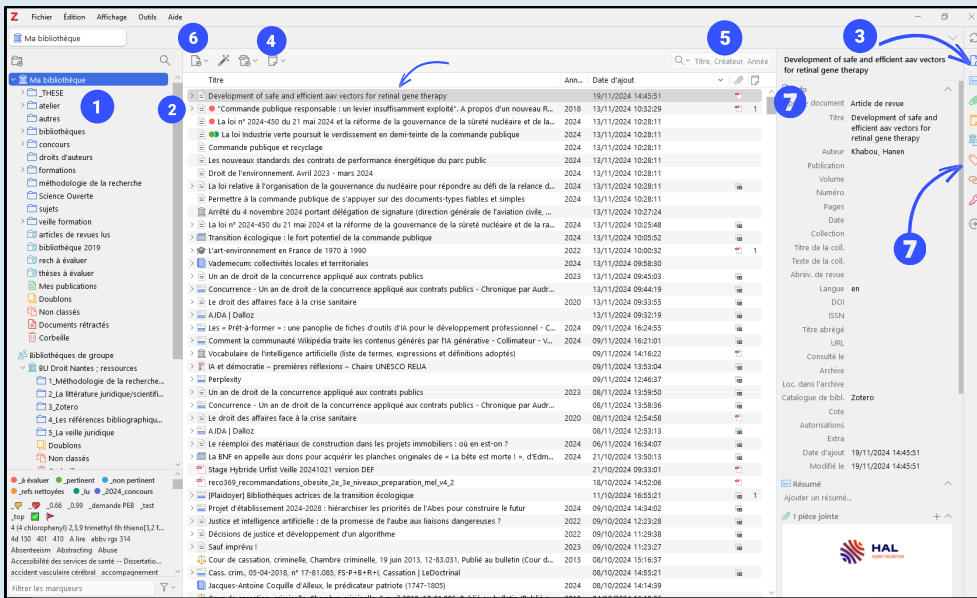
Z Fichier Édition Affichage Outils Aide

Ma bibliothèque

6 4 5 3

Titre | Ann... | Date d'ajout

Ma bibliothèque
_THESE
atelier
autres
bibliothèques
concours
droits d'auteurs
formations
méthodologie de la recherche
Science Ouverte
sujets
veille formation
articles de revues lus
bibliothèque 2019
rech à évaluer
thèses à évaluer
Mes publications
Doublons
Non classés
Documents rétractés
Corbeille

Bibliothèques de groupe
BU Droit Nantes ; ressources
1_Méthodologie de la recherche...
2_La littérature juridique/scientifi...
3_Zotero
4_Les références bibliographiqu...
5_La veille juridique
Doublons
Non classés

_à évaluer _pertinent _non pertinent _refs nettoyées _lu _2024_concours
_0,66 _0,99 _demande PEB _test _top
4 (4 chlorophenyl) 2,3,9 trimethyl 6h thieno[3,2 f...
4d 150 401 410 A lire abbv rgx 314
Absenteisme Abstracting Abuse
Accessibilité des services de santé -- Dissertatio...
accident vasculaire cérébral accompagnement

Filtrer les marqueurs

1 2 7 7

| Titre | Ann... | Date d'ajout |
|---|---|---|
| Development of safe and efficient aav vectors for retinal gene therapy | | 19/11/2024 14:45:51 |
| "Commande publique responsable : un levier insuffisamment exploité". A propos d'un nouveau R... | 2018 | 13/11/2024 10:32:29 |
| La loi n° 2024-450 du 21 mai 2024 et la réforme de la gouvernance de la sûreté nucléaire et de la... | | 13/11/2024 10:28:11 |
| La loi Industrie verte poursuit le verdissement en demi-teinte de la commande publique | | 13/11/2024 10:28:11 |
| Commande publique et recyclage | | 13/11/2024 10:28:11 |
| Les nouveaux standards des contrats de performance énergétique du parc public | | 13/11/2024 10:28:11 |
| Droit de l'environnement. Avril 2023 - mars 2024 | | 13/11/2024 10:28:11 |
| La loi relative à l'organisation de la gouvernance du nucléaire pour répondre au défi de la relance d... | | 13/11/2024 10:28:11 |
| Permettre à la commande publique de s'appuyer sur des documents-types fiables et simples | | 13/11/2024 10:28:11 |
| Arrêté du 4 novembre 2024 portant délégation de signature (direction générale de l'aviation civile, ... | | 13/11/2024 10:27:24 |
| La loi n° 2024-450 du 21 mai 2024 et la réforme de la gouvernance de la sûreté nucléaire et de la ra... | | 13/11/2024 10:25:48 |
| Transition écologique : le fort potentiel de la commande publique | | 13/11/2024 10:05:52 |
| L'art-environnement en France de 1970 à 1990 | 2022 | 13/11/2024 10:00:32 |
| Vademecum: collectivités locales et territoriales | | 13/11/2024 09:58:30 |
| Un an de droit de la concurrence appliqué aux contrats publics | 2023 | 13/11/2024 09:45:03 |
| Concurrence - Un an de droit de la concurrence appliqué aux contrats publics - Chronique par Audr... | | 13/11/2024 09:44:19 |
| Le droit des affaires face à la crise sanitaire | 2020 | 13/11/2024 09:33:55 |
| AJDA \| Dalloz | | 13/11/2024 09:32:19 |
| Les « Prêt-à-former » : une panoplie de fiches d'outils d'IA pour le développement professionnel - C... | 2024 | 09/11/2024 16:24:55 |
| Comment la communauté Wikipedia traite les contenus générés par l'IA générative - Collimateur - V... | 2024 | 09/11/2024 16:21:01 |
| Vocabulaire de l'intelligence artificielle (liste de termes, expressions et définitions adoptés) | | 09/11/2024 14:16:22 |
| IA et démocratie – premières réflexions – Chaire UNESCO RELIA | | 09/11/2024 13:53:04 |
| Perplexity | | 09/11/2024 12:46:37 |
| Un an de droit de la concurrence appliqué aux contrats publics | 2023 | 08/11/2024 13:59:50 |
| Concurrence - Un an de droit de la concurrence appliqué aux contrats publics - Chronique par Audr... | | 08/11/2024 13:58:36 |
| Le droit des affaires face à la crise sanitaire | 2020 | 08/11/2024 12:54:58 |
| AJDA \| Dalloz | | 08/11/2024 12:53:13 |
| Le réemploi des matériaux de construction dans les projets immobiliers : où en est-on ? | 2024 | 06/11/2024 16:34:07 |
| La BNF en appelle aux dons pour acquérir les planches originales de « La bête est morte ! », d'Edm... | 2024 | 21/10/2024 14:05:19 |
| Stage Hybride Urfist Veille 20241021 version DEF | | 21/10/2024 09:33:01 |
| reco369_recommandations_obesite_2e_3e_niveaux_preparation_mel_v4_2 | | 18/10/2024 14:52:06 |
| [Plaidoyer] Bibliothèques actrices de la transition écologique | | 11/10/2024 16:55:21 |
| Projet d'établissement 2024-2028 : hiérarchiser les priorités de l'Abes pour construire le futur | 2024 | 09/10/2024 14:34:02 |
| Justice et intelligence artificielle : de la promesse de l'aube aux liaisons dangereuses ? | 2022 | 09/10/2024 12:23:28 |
| Décisions de justice et développement d'un algorithme | 2022 | 09/10/2024 11:29:38 |
| Sauf imprévu ! | 2023 | 09/10/2024 11:23:27 |
| Cour de cassation, criminelle, Chambre criminelle, 19 juin 2013, 12-83.031, Publié au bulletin (Cour d... | 2013 | 08/10/2024 15:16:37 |
| Cass. crim., 05-04-2018, n° 17-81.085, FS-P+B+R+I, Cassation \| LeDoctrinal | 2018 | 08/10/2024 14:55:21 |
| Jacques-Antoine Coquille d'Alleux, le prédicateur patriote (1747-1805) | 2024 | 08/10/2024 14:14:39 |

Titre, Créateur, Année

Development of safe and efficient aav vectors for retinal gene therapy

Type de document Article de revue
Titre Development of safe and efficient aav vectors for retinal gene therapy
Auteur Khabou, Hanen
Publication
Volume
Numéro
Pages
Date
Collection
Titre de la coll.
Texte de la coll.
Abrév. de revue
Langue en
DOI
ISSN
Titre abrégé
URL
Consulté le
Archive
Loc. dans l'archive
Catalogue de bibl. Zotero
Cote
Autorisations
Extra
Date d'ajout 19/11/2024 14:45:51
Modifié le 19/11/2024 14:45:51

Résumé
Ajouter un résumé...

1 pièce jointe

HAL open science